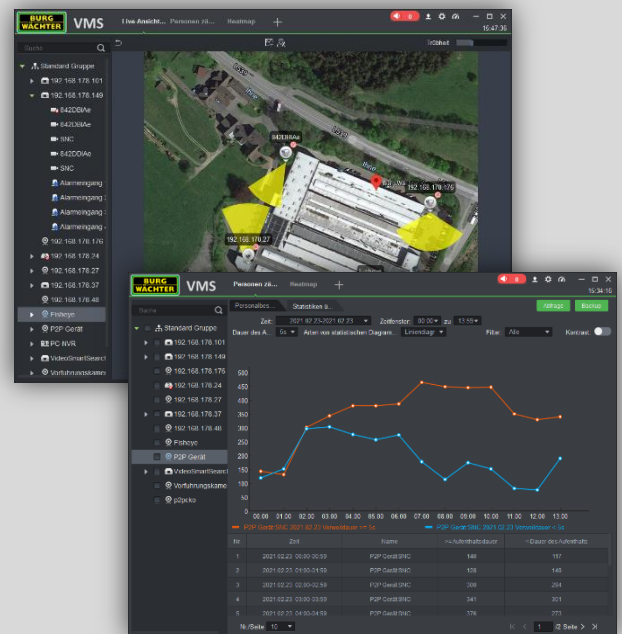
BURG WÄCHTER VMS
Live Ansicht... Personen zä... Heatmap +
16:47:36
Suche
Standard Gruppe
192.168.178.101
192.168.178.149
842DBAe
842DBAe
SNC
842DBAe
SNC
Alarmeingang
Alarmeingang
Alarmeingang
Alarmeingang
192.168.178.176
192.168.178.24
192.168.178.27
192.168.178.37
192.168.178.48
Fisheye
P2P Gerät
PC NVR
VideoSmartSearch
Vorführungskamera
Trübheit
842DBAe
192.168.178.176
192.168.178.27

BURG WÄCHTER VMS
Personen zä... Heatmap +
16:34:16
Name
Standard Gruppe
192.168.178.101
192.168.178.149
192.168.178.176
192.168.178.24
192.168.178.27
192.168.178.37
192.168.178.48
Fisheye
P2P Gerät
VideoSmartSearch
Vorführungskamera
p2pcko
Personalbes... Statistiken a...
Zeit 2021.02.23-2021.02.23 Zeitfenster 00:00 zu 13:59
Dauer des A... 5s Arten von statistischen Diagram... Liniendiagr...
Filter Alle Kontrast
Abfrage Backup
500
450
400
350
300
250
200
150
100
50
0
00:00 01:00 02:00 03:00 04:00 05:00 06:00 07:00 08:00 09:00 10:00 11:00 12:00 13:00
P2P Gerät/SNC 2021.02.23 Verweildauer >= 5s
P2P Gerät/SNC 2021.02.23 Verweildauer < 5s

| Nr. | Zeit | Name | >=Aufenthaltsdauer | <Dauer des Aufenthalts |
|---|---|---|---|---|
| 1 | 2021.02.23 00:00-00:59 | P2P Gerät/SNC | 146 | 117 |
| 2 | 2021.02.23 01:00-01:59 | P2P Gerät/SNC | 128 | 148 |
| 3 | 2021.02.23 02:00-02:59 | P2P Gerät/SNC | 309 | 294 |
| 4 | 2021.02.23 03:00-03:59 | P2P Gerät/SNC | 341 | 301 |
| 5 | 2021.02.23 04:00-04:59 | P2P Gerät/SNC | 376 | 273 |

Nr./Seite 10
1 /2 Seite